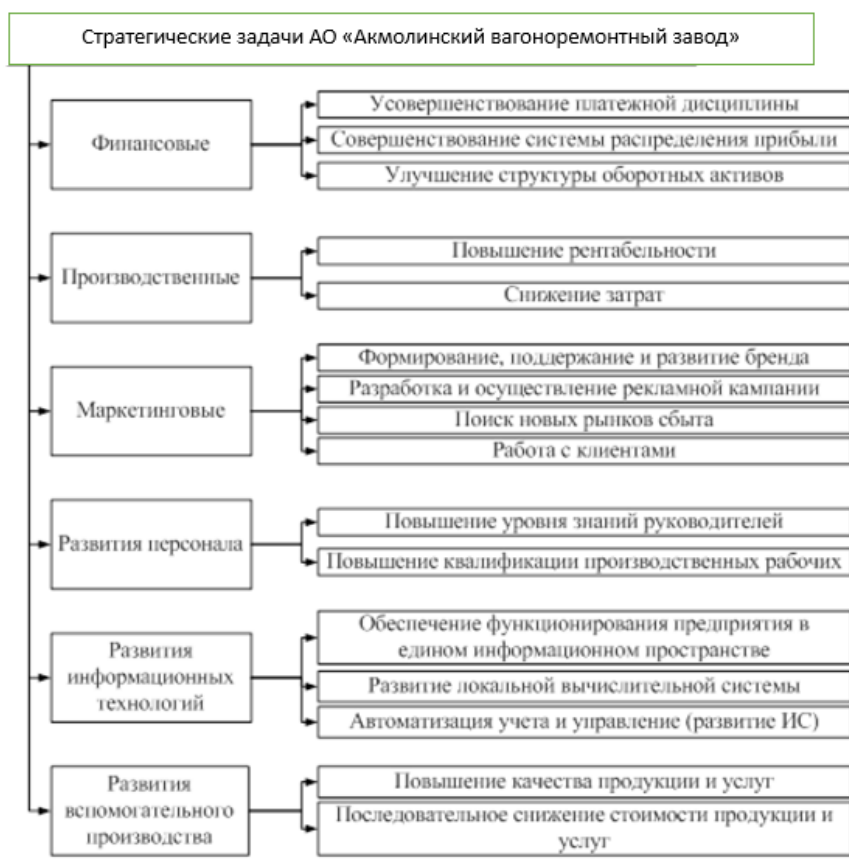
Стратегические задачи АО «Акмолинский вагоноремонтный завод»

Финансовые

Усовершенствование платежной дисциплины

Совершенствование системы распределения прибыли

Улучшение структуры оборотных активов

Производственные

Повышение рентабельности

Снижение затрат

Маркетинговые

Формирование, поддержание и развитие бренда

Разработка и осуществление рекламной кампании

Поиск новых рынков сбыта

Работа с клиентами

Развития персонала

Повышение уровня знаний руководителей

Повышение квалификации производственных рабочих

Развития информационных технологий

Обеспечение функционирования предприятия в едином информационном пространстве

Развитие локальной вычислительной системы

Автоматизация учета и управление (развитие ИС)

Развития вспомогательного производства

Повышение качества продукции и услуг

Последовательное снижение стоимости продукции и услуг